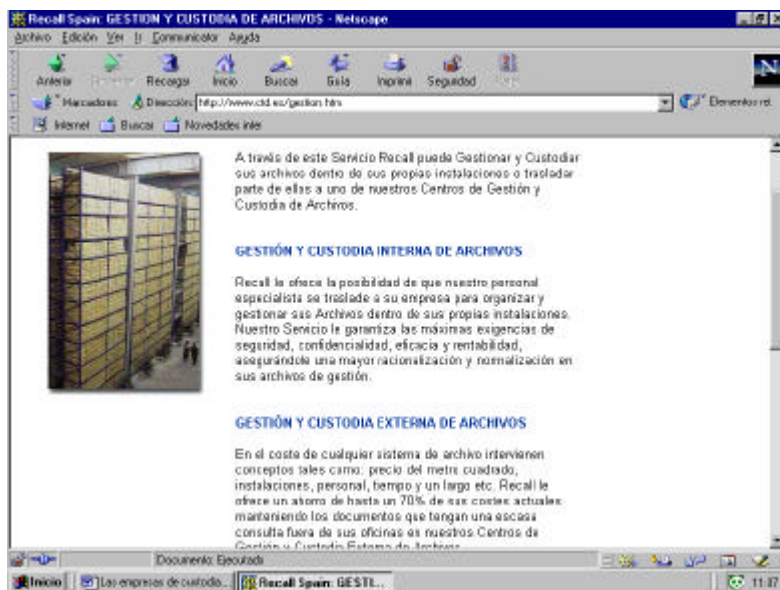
Recall Spain: GESTION Y CUSTODIA DE ARCHIVOS - Netscape

Archivo Edición Ver Ir Communicator Ayuda

Anterior Siguiente Recargar Inicio Buscar Guía Imprimir Seguridad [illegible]

Marcadores Dirección: http://www.ctd.es/gestion.htm

Elementos rel.

Internet Buscar Novedades inter

A través de este Servicio Recall puede Gestionar y Custodiar sus archivos dentro de sus propias instalaciones o trasladar parte de ellos a uno de nuestros Centros de Gestión y Custodia de Archivos.

GESTIÓN Y CUSTODIA INTERNA DE ARCHIVOS

Recall le ofrece la posibilidad de que nuestro personal especialista se traslade a su empresa para organizar y gestionar sus Archivos dentro de sus propias instalaciones. Nuestro Servicio le garantiza las máximas exigencias de seguridad, confidencialidad, eficacia y rentabilidad, asegurándole una mayor racionalización y normalización en sus archivos de gestión.

GESTIÓN Y CUSTODIA EXTERNA DE ARCHIVOS

En el coste de cualquier sistema de archivo intervienen conceptos tales como: precio del metro cuadrado, instalaciones, personal, tiempo y un largo etc. Recall le ofrece un ahorro de hasta un 70% de sus costes actuales manteniendo los documentos que tengan una escasa consulta fuera de sus oficinas en nuestros Centros de Gestión y Custodia Externa de Archivos.

Documento: Ejecutado

Inicio | Las empresas de custodia... | Recall Spain: GESTI... | 11:47